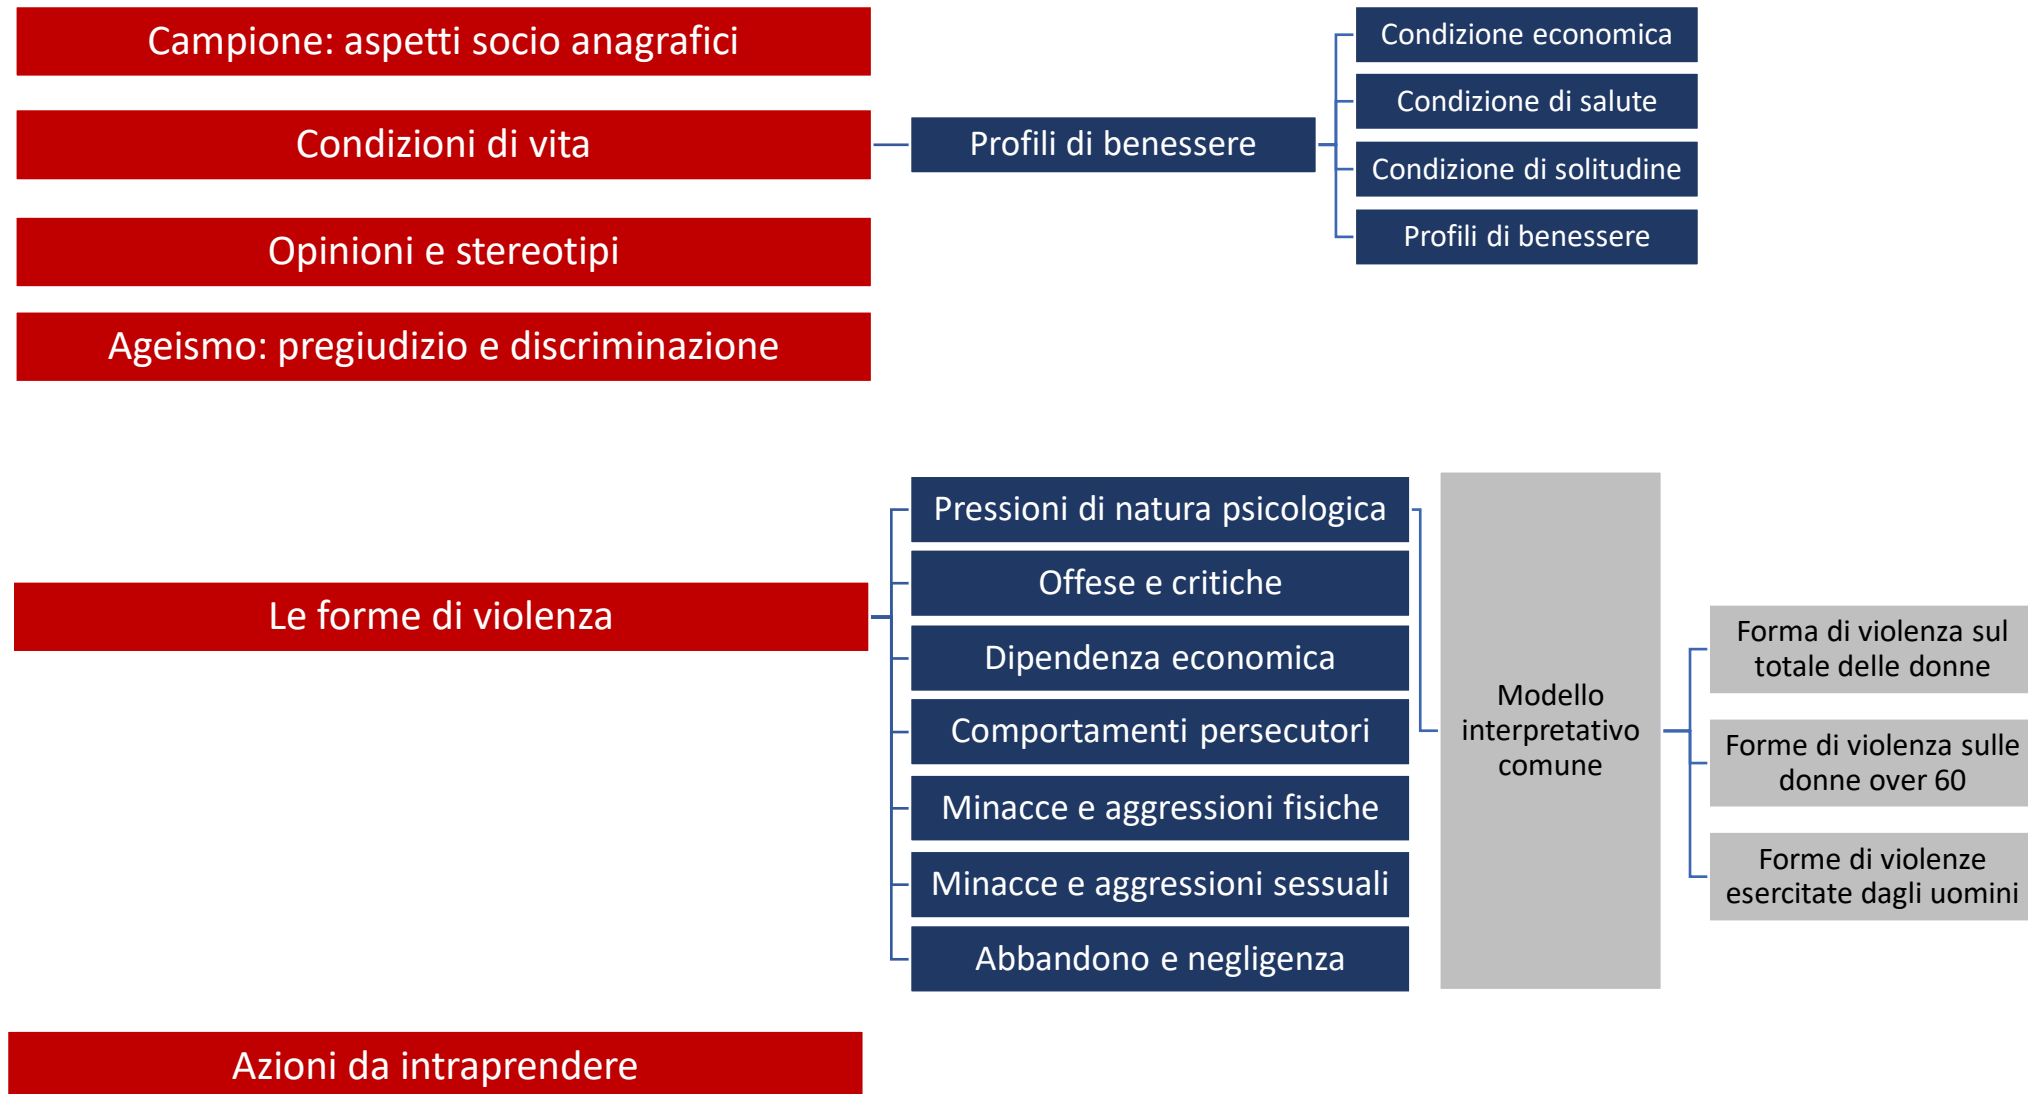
Campione: aspetti socio anagrafici

Condizioni di vita

Profili di benessere

Condizione economica

Condizione di salute

Condizione di solitudine

Profili di benessere

Opinioni e stereotipi

Ageismo: pregiudizio e discriminazione

Le forme di violenza

Pressioni di natura psicologica

Offese e critiche

Dipendenza economica

Comportamenti persecutori

Minacce e aggressioni fisiche

Minacce e aggressioni sessuali

Abbandono e negligenza

Modello interpretativo comune

Forma di violenza sul totale delle donne

Forme di violenza sulle donne over 60

Forme di violenze esercitate dagli uomini

Azioni da intraprendere